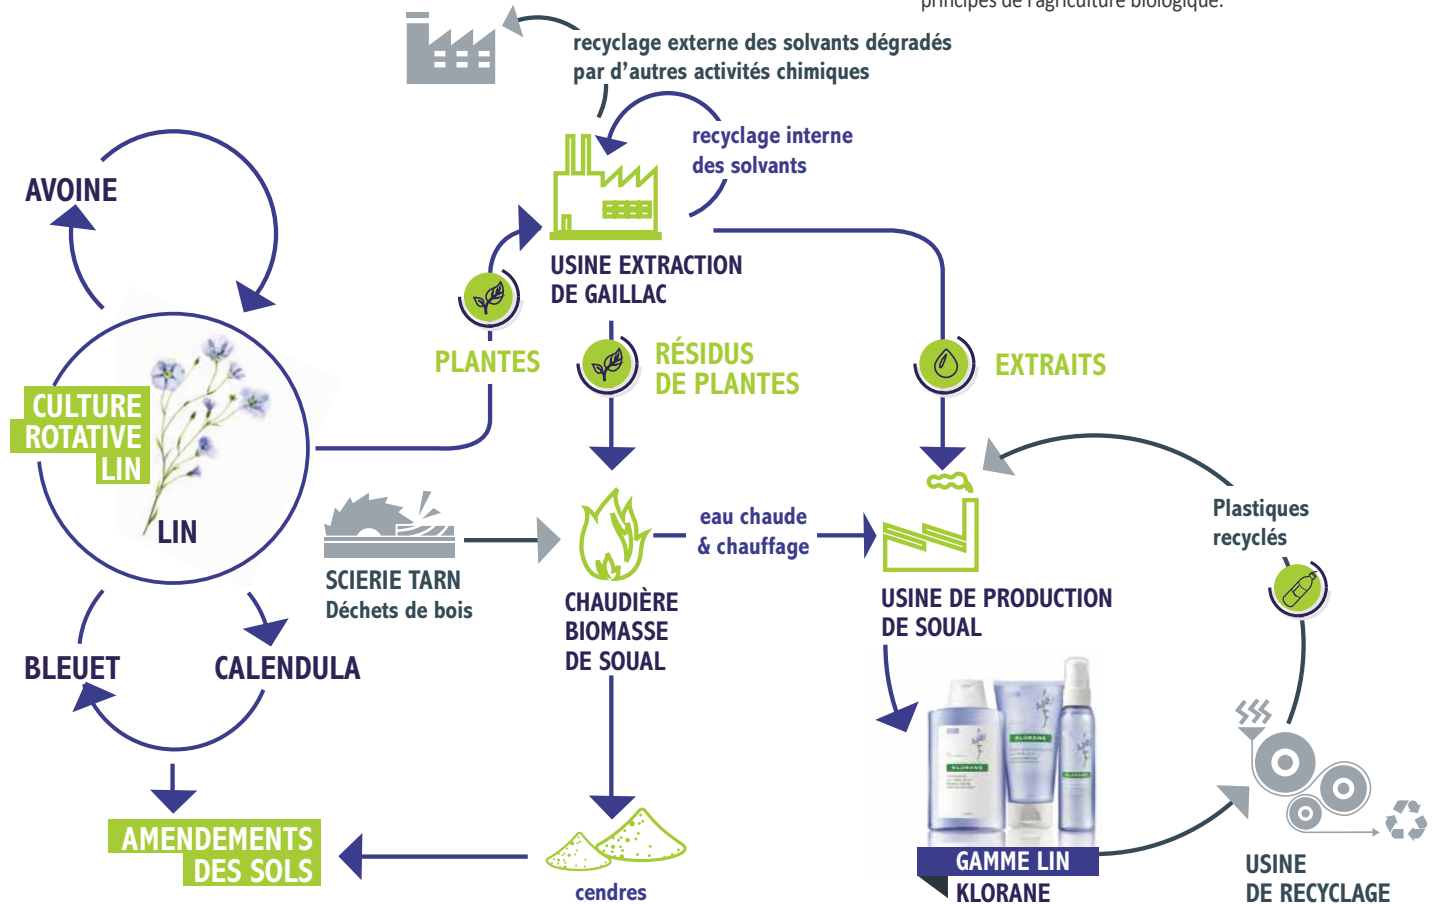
principes de l'agriculture biologique.

recyclage externe des solvants dégradés par d'autres activités chimiques

recyclage interne des solvants

AVOINE

USINE EXTRACTION DE GAILLAC

PLANTES

RÉSIDUS DE PLANTES

EXTRAITS

CULTURE ROTATIVE LIN

LIN

SCIERIE TARN
Déchets de bois

eau chaude & chauffage

Plastiques recyclés

CHAUDIÈRE BIOMASSE DE SOUAL

USINE DE PRODUCTION DE SOUAL

BLEUET

CALENDULA

AMENDEMENTS DES SOLS

cendres

GAMME LIN KLORANE

USINE DE RECYCLAGE